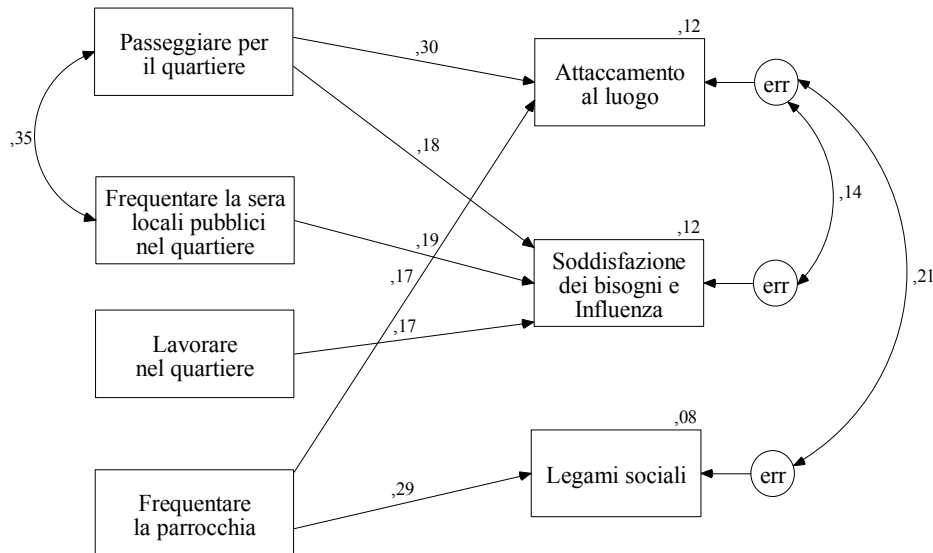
Passeggiare per il quartiere

,35

Frequentare la sera locali pubblici nel quartiere

Lavorare nel quartiere

Frequentare la parrocchia

,30

,18

,19

,17

,17

,29

,12

Attaccamento al luogo

,12

Soddisfazione dei bisogni e Influenza

,08

Legami sociali

err

err

err

,14

,21